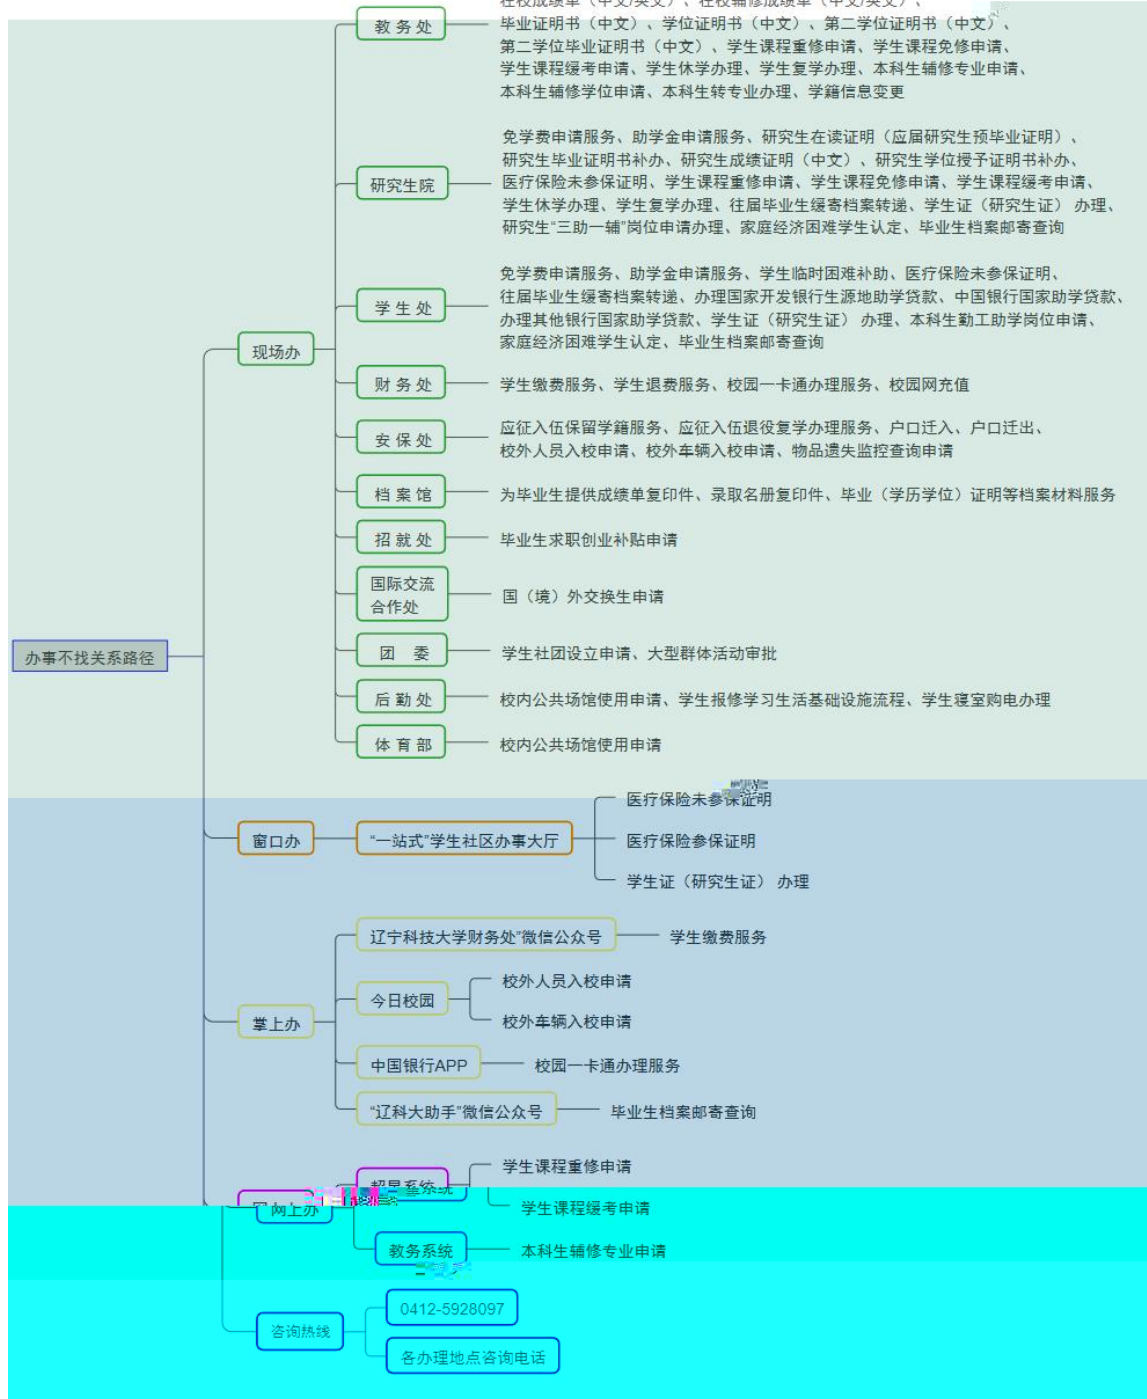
办事不找关系路径

现场办

教务处
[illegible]、毕业证明书（中文）、学位证明书（中文）、第二学位证明书（中文）、第二学位毕业证明书（中文）、学生课程重修申请、学生课程免修申请、学生课程缓考申请、学生休学办理、学生复学办理、本科生辅修专业申请、本科生辅修学位申请、本科生转专业办理、学籍信息变更

研究生院
免学费申请服务、助学金申请服务、研究生在读证明（应届研究生预毕业证明）、研究生毕业证明书补办、研究生成绩证明（中文）、研究生学位授予证明书补办、医疗保险未参保证明、学生课程重修申请、学生课程免修申请、学生课程缓考申请、学生休学办理、学生复学办理、往届毕业生缓寄档案转递、学生证（研究生证）办理、研究生"三助一辅"岗位申请办理、家庭经济困难学生认定、毕业生档案邮寄查询

学生处
免学费申请服务、助学金申请服务、学生临时困难补助、医疗保险未参保证明、往届毕业生缓寄档案转递、办理国家开发银行生源地助学贷款、中国银行国家助学贷款、办理其他银行国家助学贷款、学生证（研究生证）办理、本科生勤工助学岗位申请、家庭经济困难学生认定、毕业生档案邮寄查询

财务处
学生缴费服务、学生退费服务、校园一卡通办理服务、校园网充值

安保处
应征入伍保留学籍服务、应征入伍退役复学办理服务、户口迁入、户口迁出、校外人员入校申请、校外车辆入校申请、物品遗失监控查询申请

档案馆
为毕业生提供成绩单复印件、录取名册复印件、毕业（学历学位）证明等档案材料服务

招就处
毕业生求职创业补贴申请

国际交流合作处
国（境）外交换生申请

团委
学生社团设立申请、大型群体活动审批

后勤处
校内公共场馆使用申请、学生报修学习生活基础设施流程、学生寝室购电办理

体育部
校内公共场馆使用申请

窗口办
"一站式"学生社区办事大厅
医疗保险未参保证明
医疗保险参保证明
学生证（研究生证）办理

掌上办
辽宁科技大学财务处"微信公众号
学生缴费服务
今日校园
校外人员入校申请
校外车辆入校申请
中国银行APP
校园一卡通办理服务
"辽科大助手"微信公众号
毕业生档案邮寄查询

网上办
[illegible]系统
学生课程重修申请
学生课程缓考申请
教务系统
本科生辅修专业申请

咨询热线
0412-5928097
各办理地点咨询电话